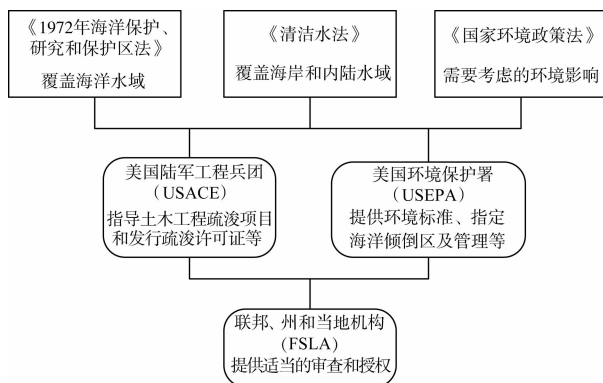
《1972年海洋保护、研究和保护区法》
覆盖海洋水域

《清洁水法》
覆盖海岸和内陆水域

《国家环境政策法》
需要考虑的环境影响

美国陆军工程兵团
（USACE）
指导土木工程疏浚项目和发行疏浚许可证等

美国环境保护署
（USEPA）
提供环境标准、指定海洋倾倒区及管理等

联邦、州和当地机构
（FSLA）
提供适当的审查和授权